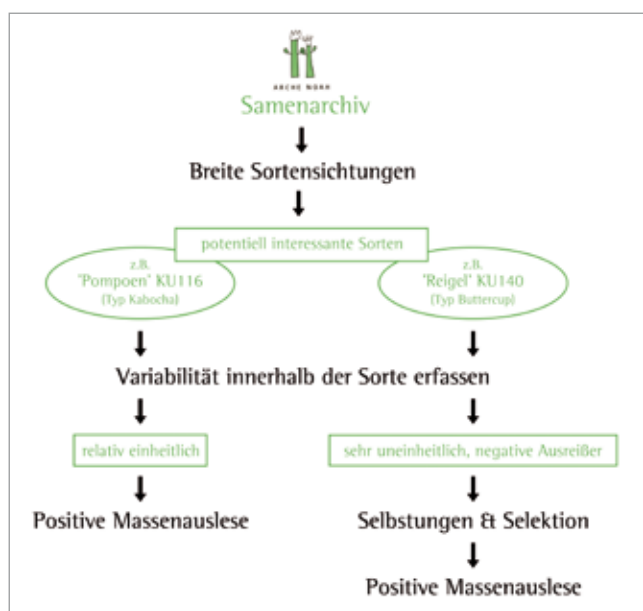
ARCHE NOAH
Samenarchiv

Breite Sortensichtungen

potentiell interessante Sorten

z.B.
'Pompoen' KU116
(Typ Kabocha)

z.B.
'Reigel' KU140
(Typ Buttercup)

Variabilität innerhalb der Sorte erfassen

relativ einheitlich

sehr uneinheitlich, negative Ausreißer

Positive Massenauslese

Selbstungen & Selektion

Positive Massenauslese